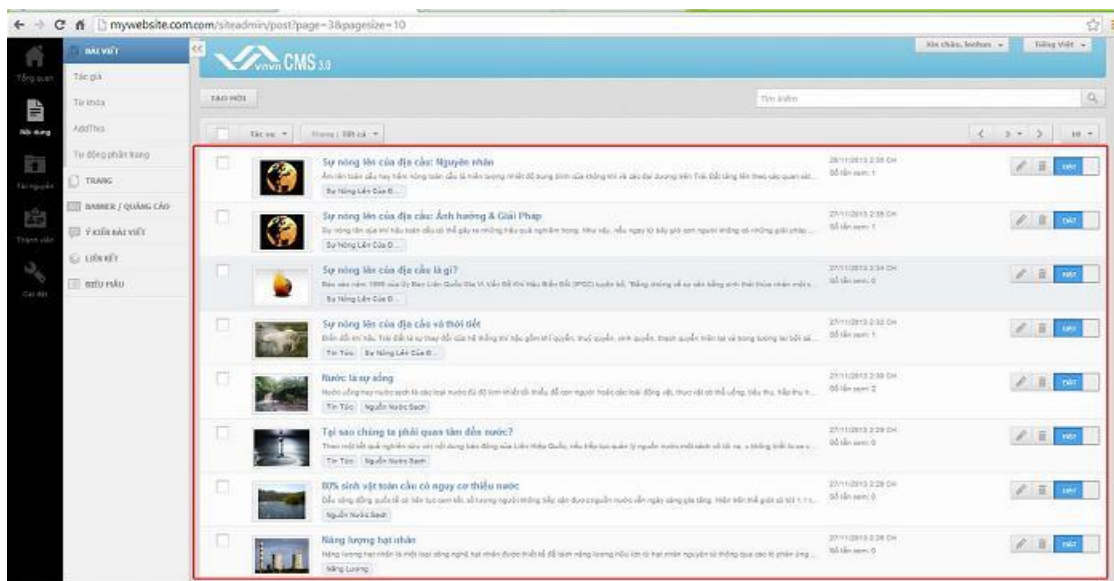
mywebsite.com/siteadmin/post?page=3&pagesize=10

Tổng quan
Nội dung
Tài nguyên
Thành viên
Cài đặt

BÀI VIẾT
Tác giả
Từ khóa
AddThis
Tự động phân trang
TRANG
BANNER / QUẢNG CÁO
Ý KIẾN BÀI VIẾT
LIÊN KẾT
BIỂU MẪU

vnvn CMS 3.0

Xin chào, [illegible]
Tiếng Việt

TẠO MỚI
Tìm kiếm

Tác vụ
Trang: Tất cả

Sự nóng lên của địa cầu: Nguyên nhân
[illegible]
Sự Nóng Lên Của Đ...
28/11/2013 2:38 CH
Số lần xem: 1

Sự nóng lên của địa cầu: Ảnh hưởng & Giải Pháp
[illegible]
Sự Nóng Lên Của Đ...
27/11/2013 2:35 CH
Số lần xem: 1

Sự nóng lên của địa cầu là gì?
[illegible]
Sự Nóng Lên Của Đ...
27/11/2013 2:34 CH
Số lần xem: 0

Sự nóng lên của địa cầu và thời tiết
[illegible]
Tin Tức
Sự Nóng Lên Của Đ...
27/11/2013 2:32 CH
Số lần xem: 1

Nước là sự sống
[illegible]
Tin Tức
Nguồn Nước Sạch
27/11/2013 2:30 CH
Số lần xem: 2

Tại sao chúng ta phải quan tâm đến nước?
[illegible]
Tin Tức
Nguồn Nước Sạch
27/11/2013 2:29 CH
Số lần xem: 0

80% sinh vật toàn cầu có nguy cơ thiếu nước
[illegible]
Nguồn Nước Sạch
27/11/2013 2:28 CH
Số lần xem: 0

Năng lượng hạt nhân
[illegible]
Năng Lượng
27/11/2013 2:26 CH
Số lần xem: 0